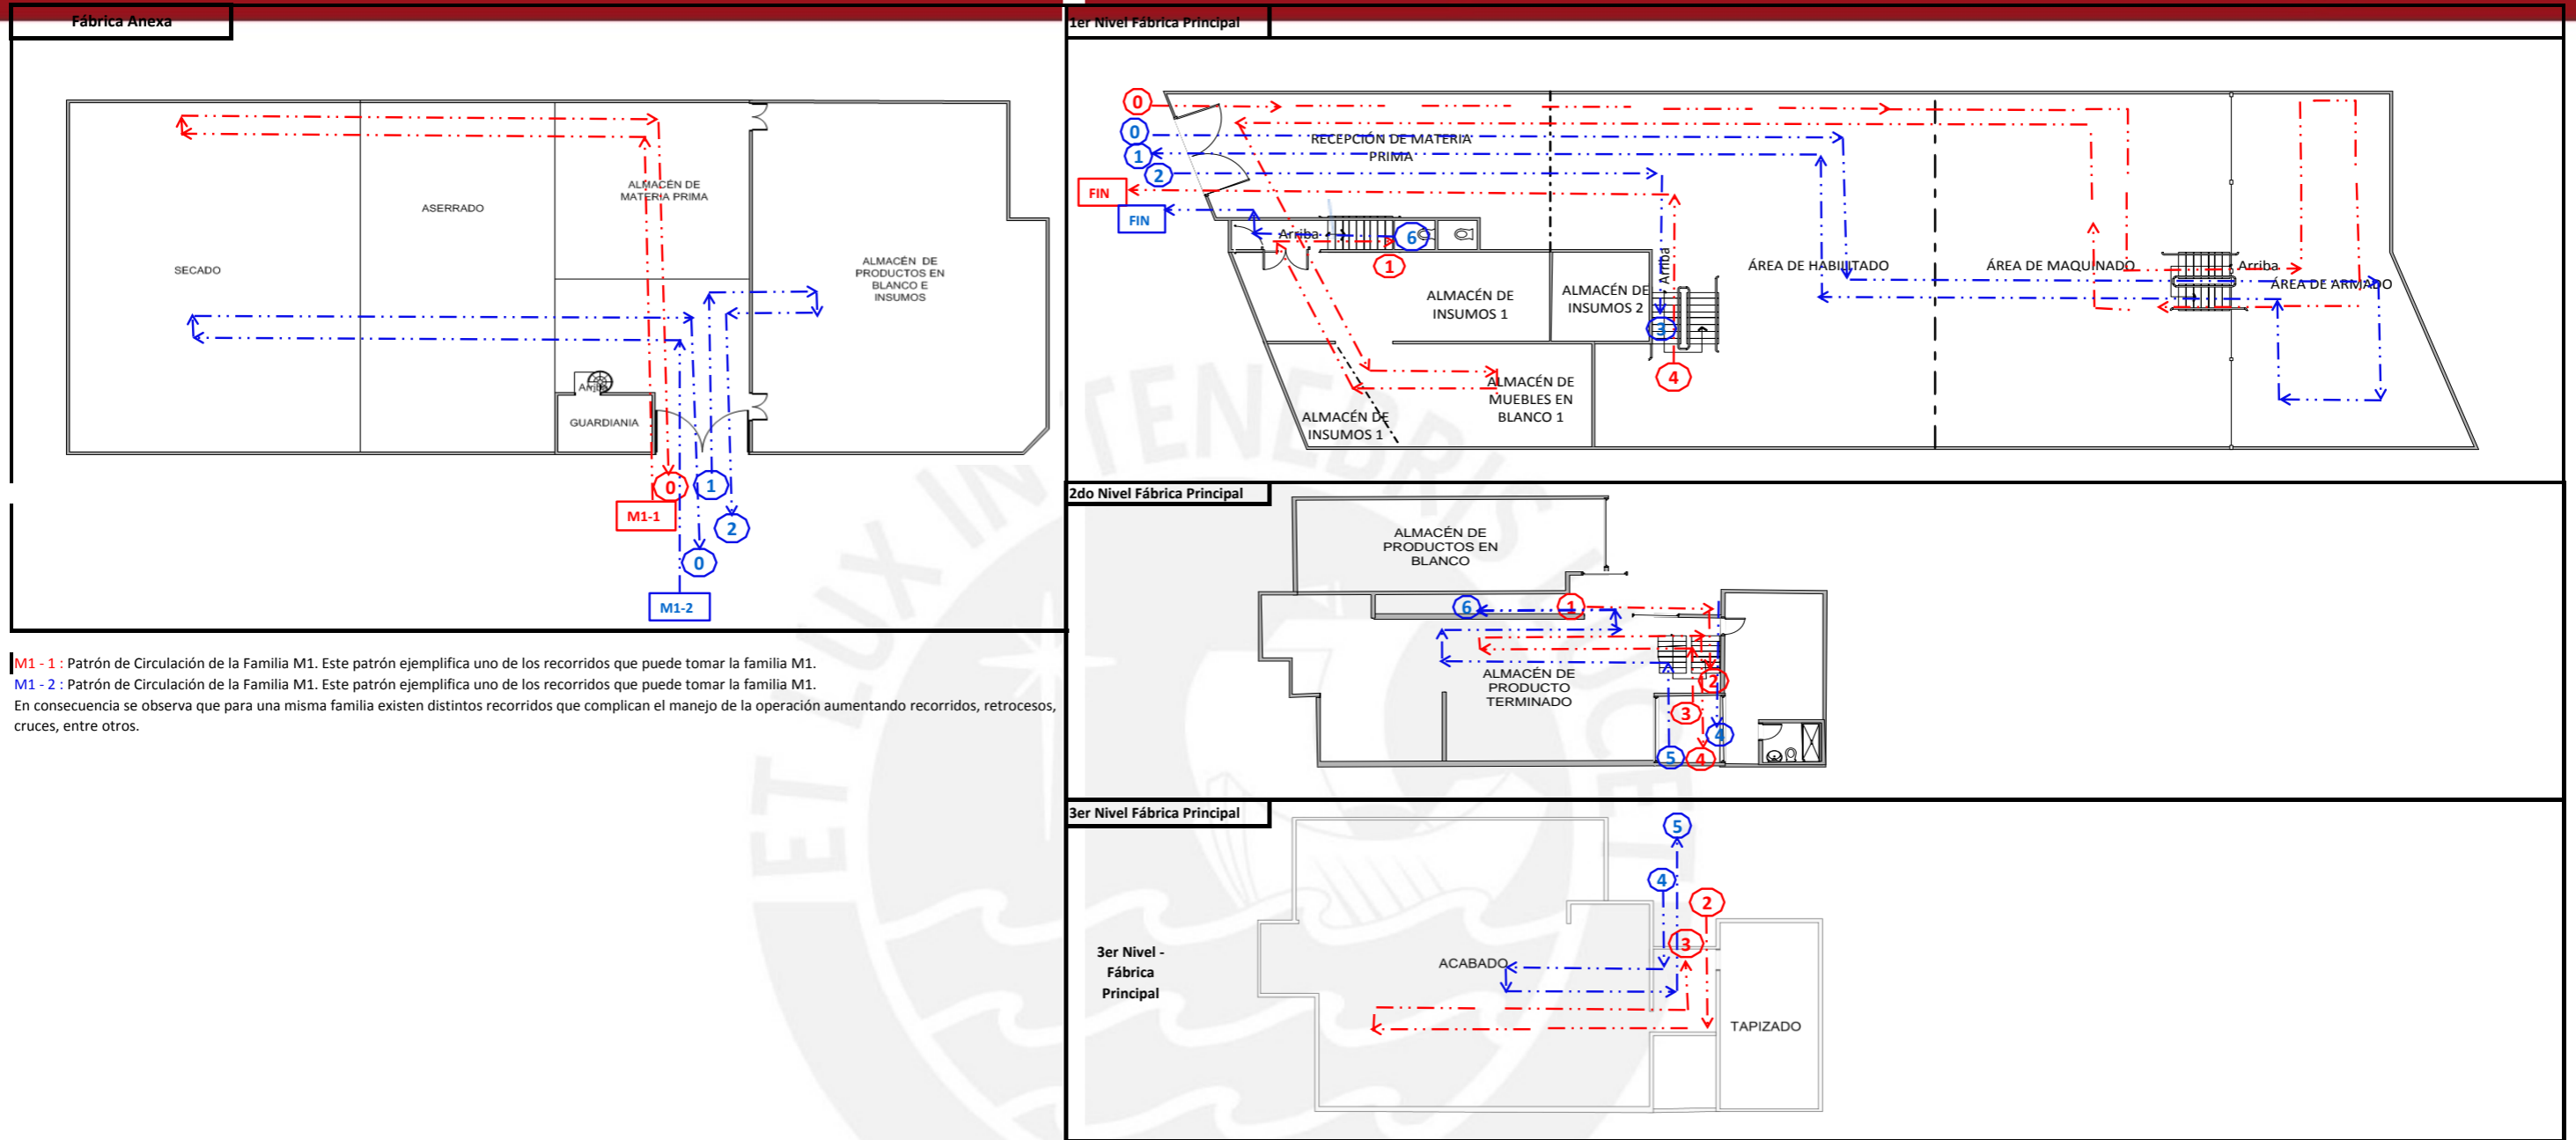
Fábrica Anexa

SECADO

ASERRADO

ALMACÉN DE MATERIA PRIMA

ALMACÉN DE PRODUCTOS EN BLANCO E INSUMOS

Arriba

GUARDIANIA

0

1

2

0

M1-1

M1-2

1er Nivel Fábrica Principal

0

0

1

2

FIN

FIN

RECEPCIÓN DE MATERIA PRIMA

Arriba

6

1

ALMACÉN DE INSUMOS 1

ALMACÉN DE INSUMOS 2

Arriba

3

4

ÁREA DE HABILITADO

ÁREA DE MAQUINADO

Arriba

ÁREA DE ARMADO

ALMACÉN DE MUEBLES EN BLANCO 1

ALMACÉN DE INSUMOS 1

2do Nivel Fábrica Principal

ALMACÉN DE PRODUCTOS EN BLANCO

6

1

2

ALMACÉN DE PRODUCTO TERMINADO

3

4

5

4

3er Nivel Fábrica Principal

3er Nivel - Fábrica Principal

5

4

2

3

ACABADO

TAPIZADO

M1 - 1 : Patrón de Circulación de la Familia M1. Este patrón ejemplifica uno de los recorridos que puede tomar la familia M1.
M1 - 2 : Patrón de Circulación de la Familia M1. Este patrón ejemplifica uno de los recorridos que puede tomar la familia M1.
En consecuencia se observa que para una misma familia existen distintos recorridos que complican el manejo de la operación aumentando recorridos, retrocesos, cruces, entre otros.